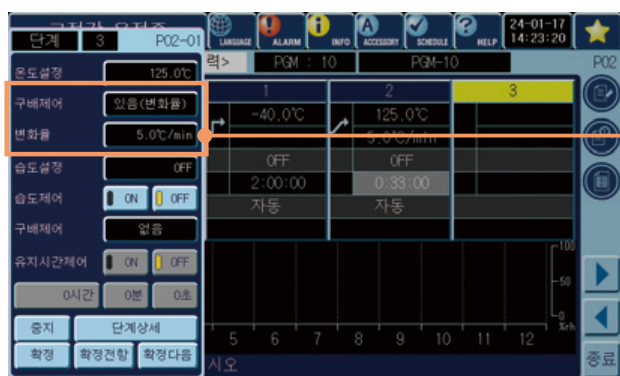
단계 3 P02-01

온도설정 125.0℃

구배제어 있음(변화율)

변화율 5.0℃/min

습도설정 OFF

습도제어 ON OFF

구배제어 없음

유지시간제어 ON OFF

0시간 0분 0초

중지 단계상세

확정 확정전항 확정다음

LANGUAGE ALARM INFO ACCESSORY SCHEDULE HELP 24-01-17 14:23:20

력> PGM : 10 PGM-10

P02

| 1 | 2 | 3 |
|---|---|---|
| -40.0℃ | 125.0℃ | |
| | 5.0℃/min | |
| OFF | OFF | |
| 2:00:00 | 0:33:00 | |
| 자동 | 자동 | |

100
50
0
%rh

5 6 7 8 9 10 11 12

시오

종료